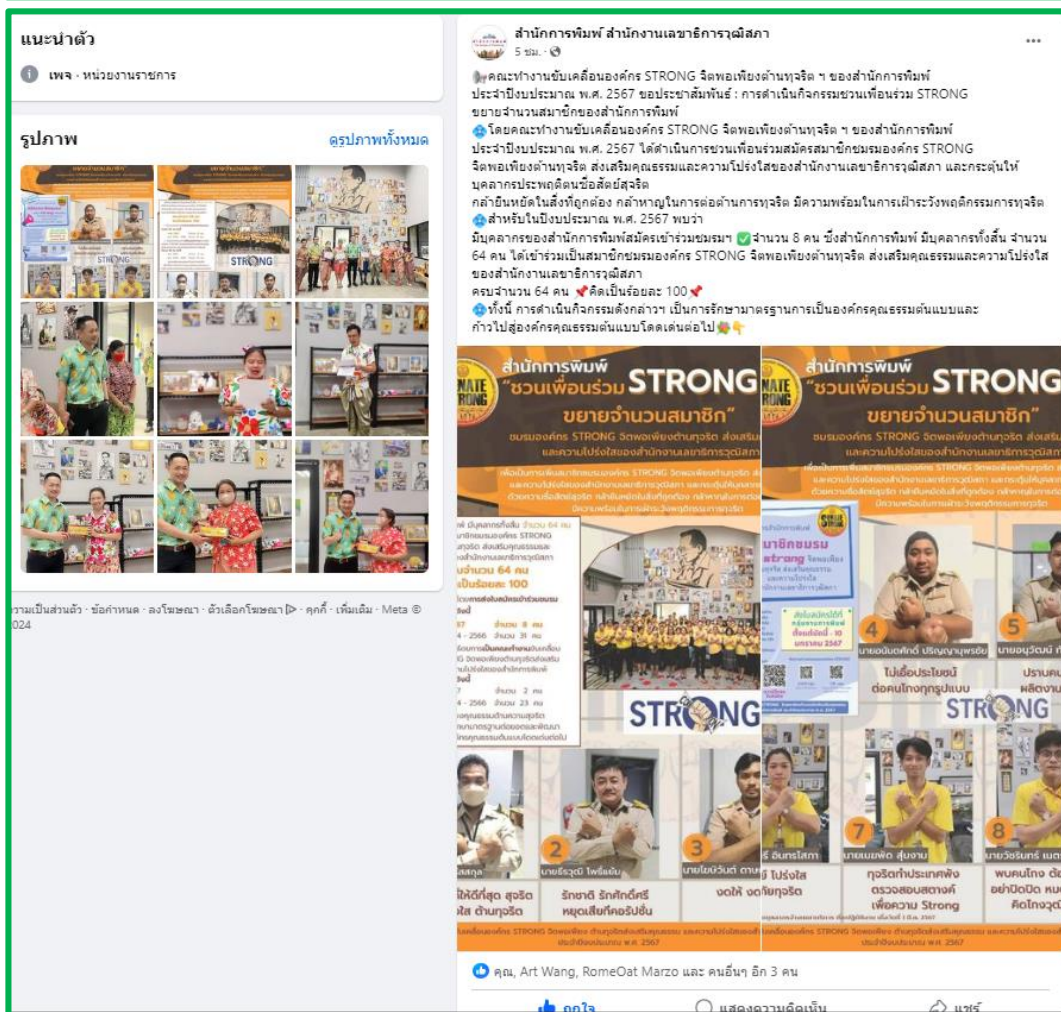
แนะนำตัว

เพจ · หน่วยงานราชการ

รูปภาพ

ดูรูปภาพทั้งหมด

วามเป็นส่วนตัว · ข้อกำหนด · ลงโฆษณา · ตัวเลือกโฆษณา · คุกกี้ · เพิ่มเติม · Meta © 2024

สำนักการพิมพ์ สำนักงานเลขาธิการวุฒิสภา
5 ชม. ·

คณะทำงานขับเคลื่อนองค์กร STRONG จิตพอเพียงต้านทุจริต ฯ ของสำนักการพิมพ์ ประจำปีงบประมาณ พ.ศ. 2567 ขอประชาสัมพันธ์ : การดำเนินกิจกรรมชวนเพื่อนร่วม STRONG ขยายจำนวนสมาชิกของสำนักการพิมพ์
โดยคณะทำงานขับเคลื่อนองค์กร STRONG จิตพอเพียงต้านทุจริต ฯ ของสำนักการพิมพ์ ประจำปีงบประมาณ พ.ศ. 2567 ได้ดำเนินการชวนเพื่อนร่วมสมัครสมาชิกชมรมองค์กร STRONG จิตพอเพียงต้านทุจริต ส่งเสริมคุณธรรมและความโปร่งใสของสำนักงานเลขาธิการวุฒิสภา และกระตุ้นให้บุคลากรประพฤติตนซื่อสัตย์สุจริต
กล้ายืนหยัดในสิ่งที่ถูกต้อง กล้าหาญในการต่อต้านการทุจริต มีความพร้อมในการเฝ้าระวังพฤติกรรมการทุจริต
สำหรับในปีงบประมาณ พ.ศ. 2567 พบว่า
มีบุคลากรของสำนักการพิมพ์สมัครเข้าร่วมชมรมฯ จำนวน 8 คน ซึ่งสำนักการพิมพ์ มีบุคลากรทั้งสิ้น จำนวน 64 คน ได้เข้าร่วมเป็นสมาชิกชมรมองค์กร STRONG จิตพอเพียงต้านทุจริต ส่งเสริมคุณธรรมและความโปร่งใสของสำนักงานเลขาธิการวุฒิสภา
ครบจำนวน 64 คน คิดเป็นร้อยละ 100
ทั้งนี้ การดำเนินกิจกรรมดังกล่าวฯ เป็นการรักษามาตรฐานการเป็นองค์กรคุณธรรมต้นแบบและก้าวไปสู่องค์กรคุณธรรมต้นแบบโดดเด่นต่อไป

สำนักการพิมพ์
"ชวนเพื่อนร่วม STRONG
ขยายจำนวนสมาชิก"
ชมรมองค์กร STRONG จิตพอเพียงต้านทุจริต ส่งเสริม และความโปร่งใสของสำนักงานเลขาธิการวุฒิสภา

STRONG

2 นายธีรวุฒิ โพธิ์แย้ม
รักชาติ รักศักดิ์ศรี หยุดเสียที่คอรัปชั่น
3 นายไชยวัฒน์
งดให้ งด
ให้ดีที่สุด สุจริต ใส ต้านทุจริต

สำนักการพิมพ์
"ชวนเพื่อนร่วม STRONG
ขยายจำนวนสมาชิก"
4 นายอนันตศักดิ์ ปริญญานุพรชัย
ไม่เอื้อประโยชน์ ต่อคนโกงทุกรูปแบบ
5 นายอนุวัฒน์
ปราบคน ผลิตงาน
STRONG
7 นายเมฆิด สุ่มงาม
ทุจริตทำประเทศพัง ตรวจสอบสตางค์ เพื่อความ Strong
8 นายวีรัชกร
พบคนโกง ต้อง อย่าปิดปิด หมด คิดโกงชาติ

คุณ, Art Wang, RomeOat Marzo และ คนอื่นๆ อีก 3 คน

ถูกใจ
แสดงความคิดเห็น
แชร์